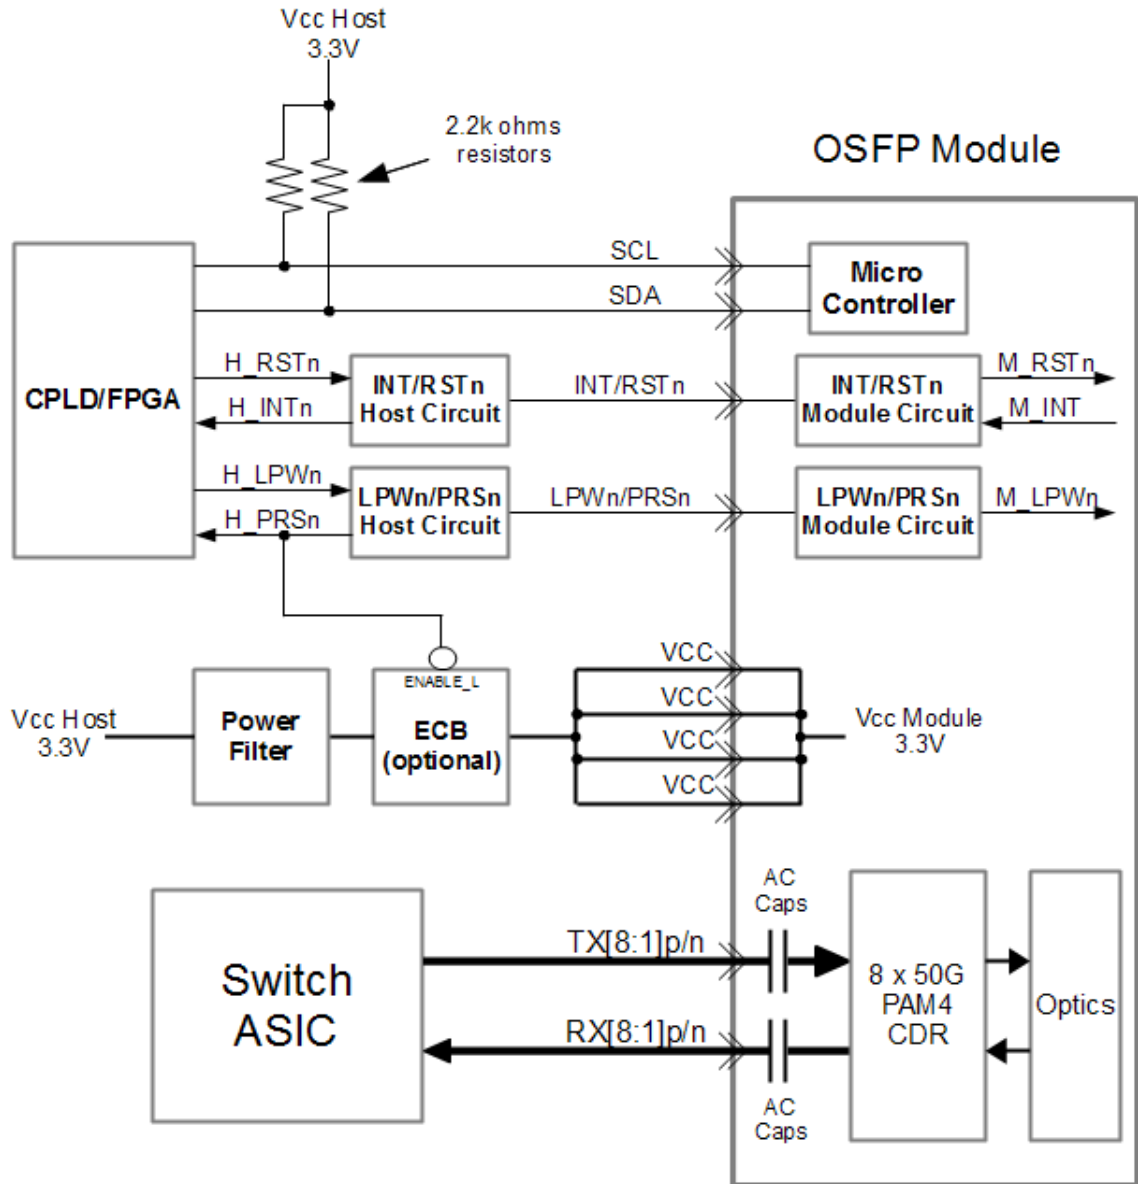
Vcc Host
3.3V

2.2k ohms
resistors

OSFP Module

SCL

SDA

Micro
Controller

CPLD/FPGA

H_RSTn

H_INTn

INT/RSTn
Host Circuit

INT/RSTn

INT/RSTn
Module Circuit

M_RSTn

M_INT

H_LPWn

H_PRSn

LPWn/PRSn
Host Circuit

LPWn/PRSn

LPWn/PRSn
Module Circuit

M_LPWn

ENABLE_L

Vcc Host
3.3V

Power
Filter

ECB
(optional)

VCC

VCC

VCC

VCC

Vcc Module
3.3V

AC
Caps

Switch
ASIC

TX[8:1]p/n

RX[8:1]p/n

8 x 50G
PAM4
CDR

Optics

AC
Caps